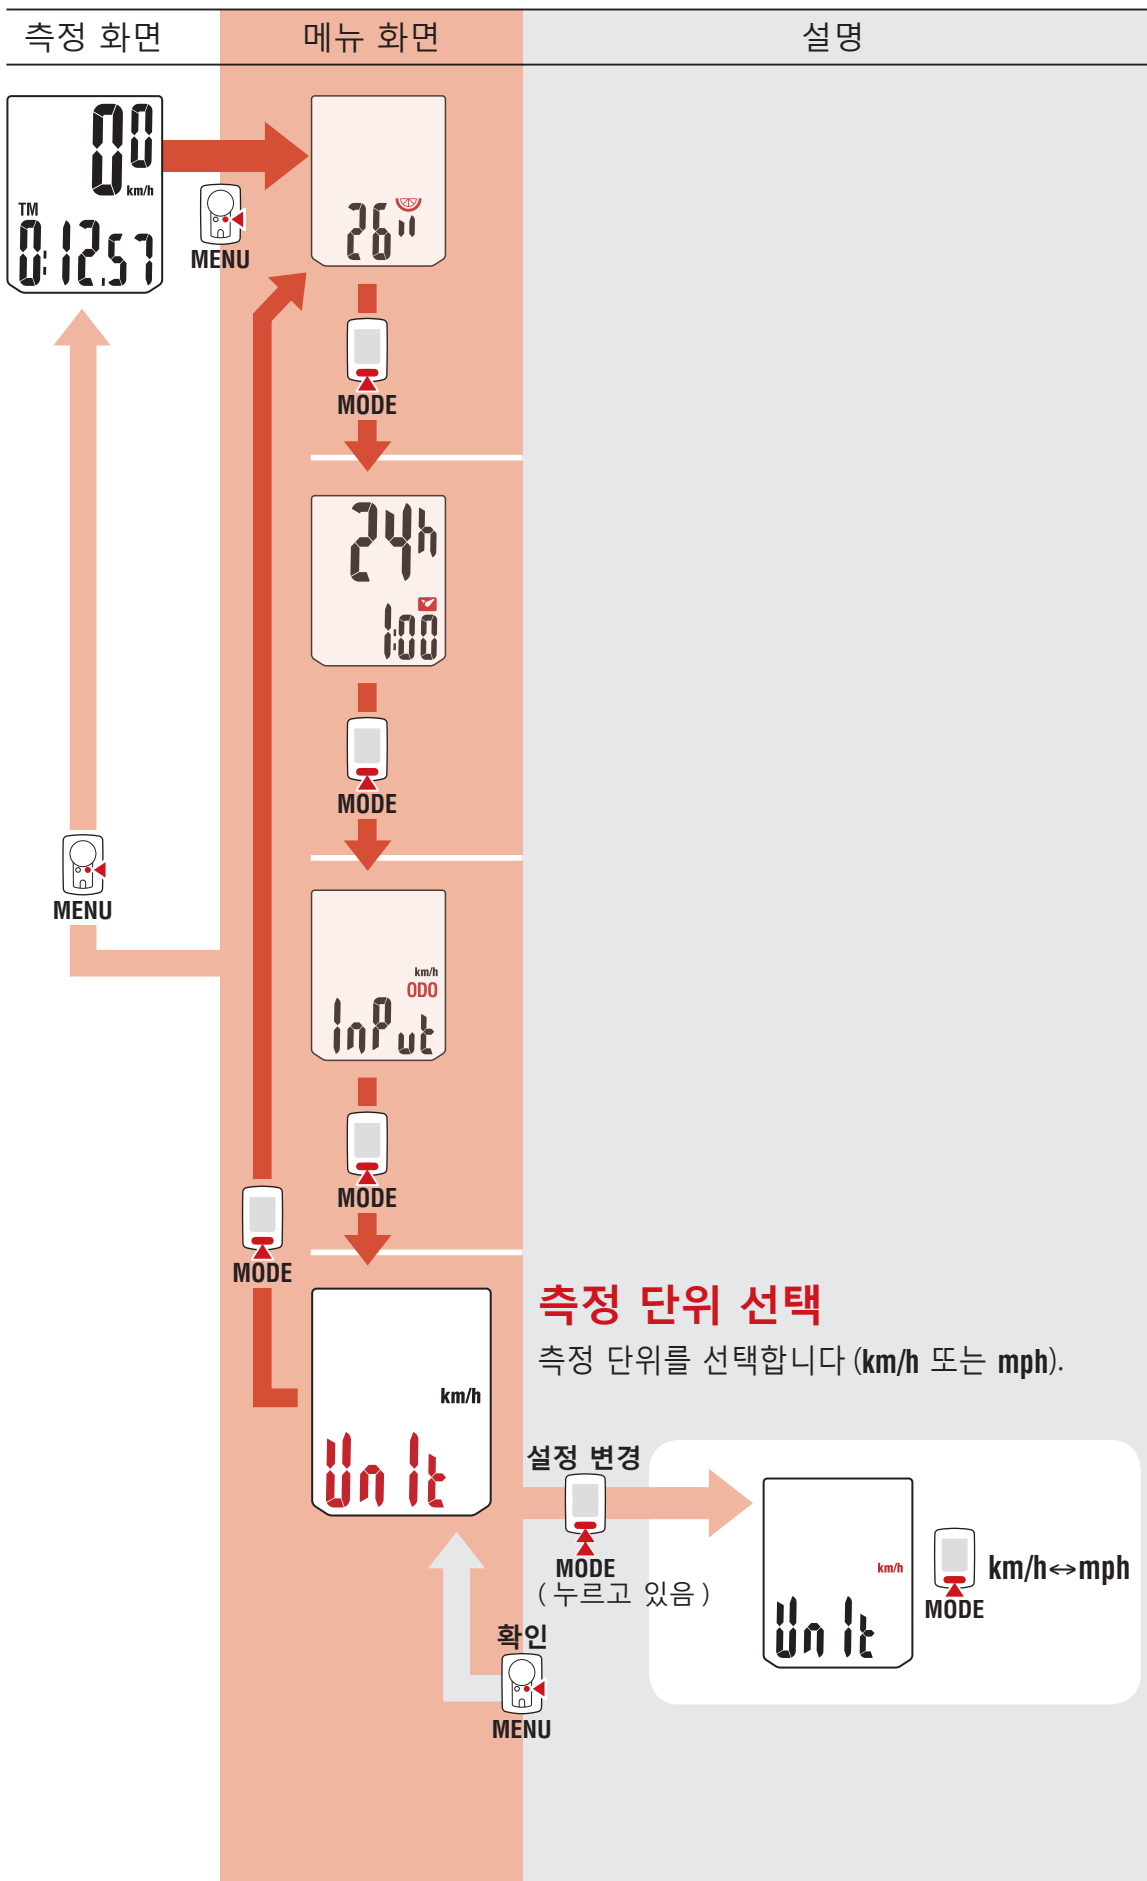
| 측정 화면 | 메뉴 화면 | 설명 |
|---|---|---|

00 km/h
TM 0:12.57

MENU

26"

MODE

24h
1:00

MODE

MENU

km/h ODO
InPut

MODE

MODE

km/h
Unit

측정 단위 선택
측정 단위를 선택합니다 (km/h 또는 mph).

설정 변경
MODE
( 누르고 있음 )

km/h
Unit

MODE
km/h↔mph

확인
MENU